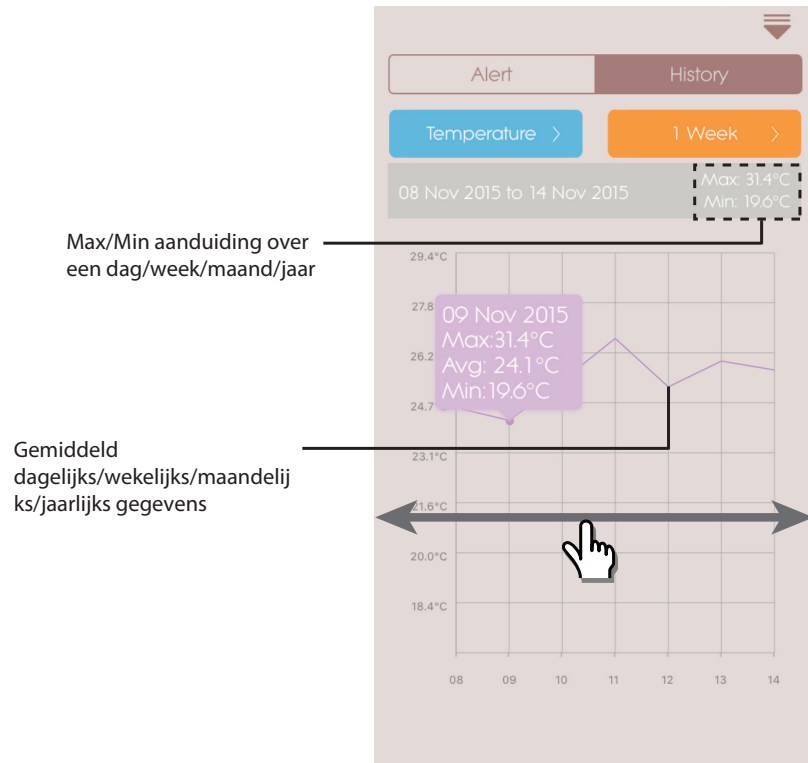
Alert History

Temperature >

1 Week >

08 Nov 2015 to 14 Nov 2015

Max: 31.4°C
Min: 19.6°C

Max/Min aanduiding over een dag/week/maand/jaar

29.4°C
27.8
26.2
24.7
23.1°C
21.6°C
20.0°C
18.4°C

09 Nov 2015
Max:31.4°C
Avg: 24.1°C
Min:19.6°C

Gemiddeld dagelijks/wekelijks/maandelijks/jaarlijks gegevens

08 09 10 11 12 13 14